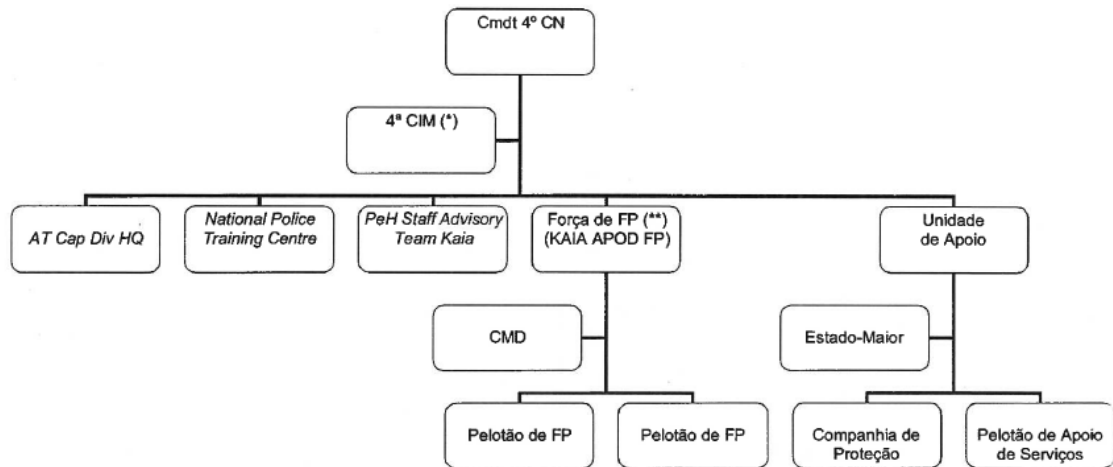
Cmdt 4º CN

4ª CIM (*)

AT Cap Div HQ

National Police Training Centre

PeH Staff Advisory Team Kaia

Força de FP (**) (KAIA APOD FP)

Unidade de Apoio

CMD

Estado-Maior

Pelotão de FP

Pelotão de FP

Companhia de Proteção

Pelotão de Apoio de Serviços